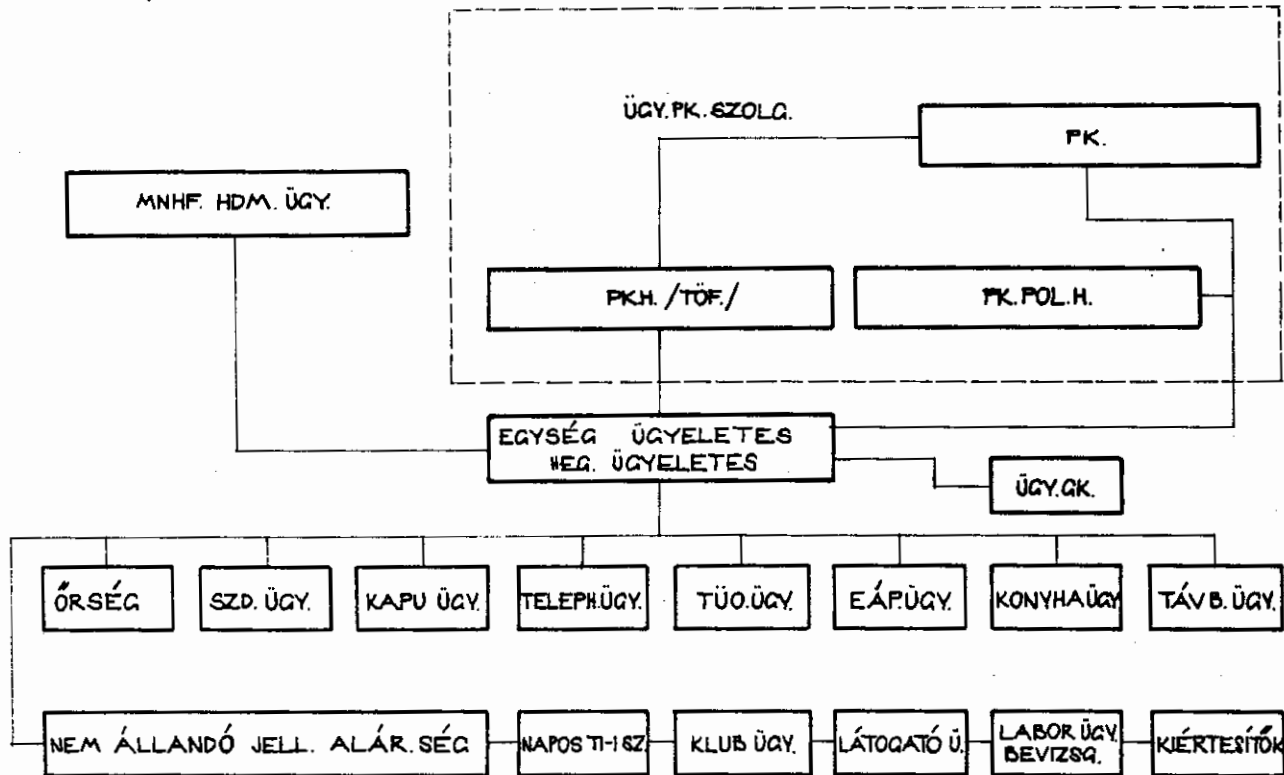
ÜGY. PK. SZOLG.

PK.

MNHF. HDM. ÜGY.

PK.H. /TÖF./

PK. POL. H.

EGYSÉG ÜGYELETES
HEG. ÜGYELETES

ÜGY. GK.

ŐRSÉG

SZD. ÜGY.

KAPU ÜGY.

TELEPH.ÜGY.

TÜO.ÜGY.

EÁP.ÜGY.

KONYHA ÜGY

TÁV B. ÜGY.

NEM ÁLLANDÓ JELL. ALÁR. SÉG

NAPOS TI-I SZ

KLUB ÜGY.

LÁTOGATÓ Ü.

LABOR ÜGY. BEVIZSG.

KIÉRTESÍTŐK